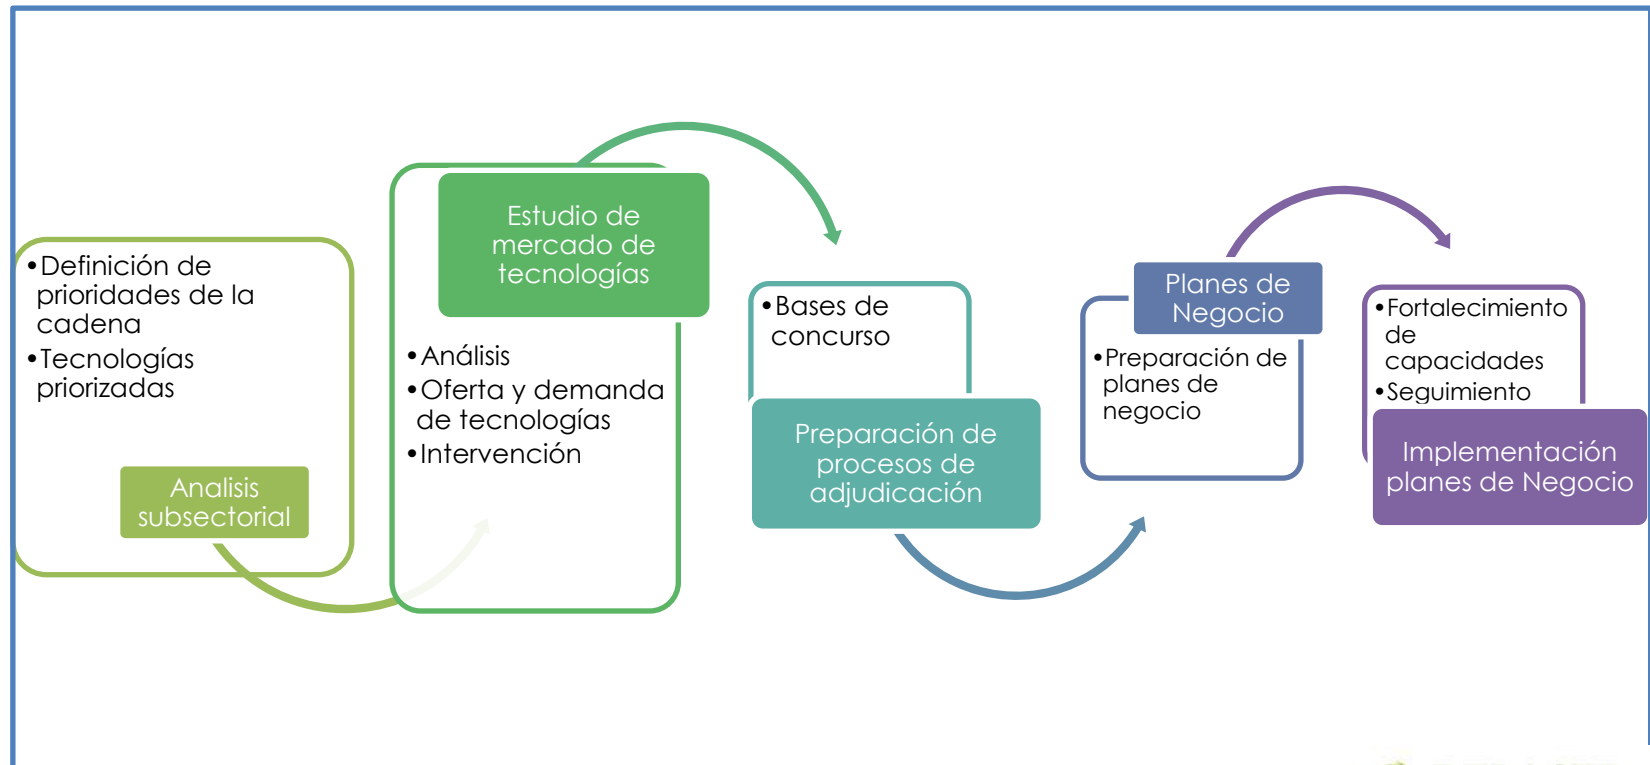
•Definición de prioridades de la cadena
•Tecnologías priorizadas

Analisis subsectorial

Estudio de mercado de tecnologías

•Análisis
•Oferta y demanda de tecnologías
•Intervención

•Bases de concurso

Preparación de procesos de adjudicación

Planes de Negocio

•Preparación de planes de negocio

•Fortalecimiento de capacidades
•Seguimiento

Implementación planes de Negocio